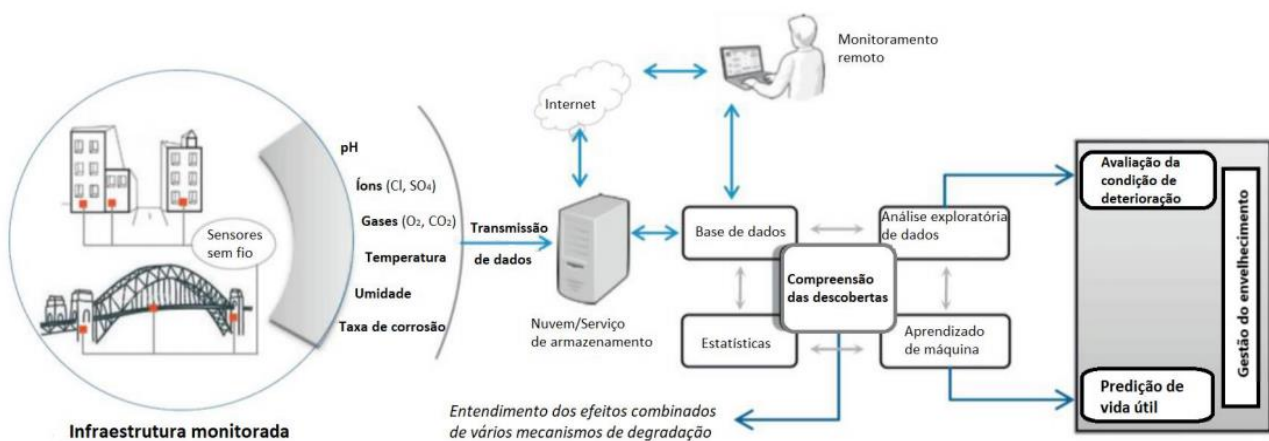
Monitoramento remoto

Internet

pH

Íons (Cl, $SO_4$)

Gases ($O_2$, $CO_2$)

Temperatura

Umidade

Taxa de corrosão

Sensores sem fio

Transmissão de dados

Nuvem/Serviço de armazenamento

Base de dados

Análise exploratória de dados

Compreensão das descobertas

Estatísticas

Aprendizado de máquina

Avaliação da condição de deterioração

Predição de vida útil

Gestão do envelhecimento

Entendimento dos efeitos combinados de vários mecanismos de degradação

Infraestrutura monitorada